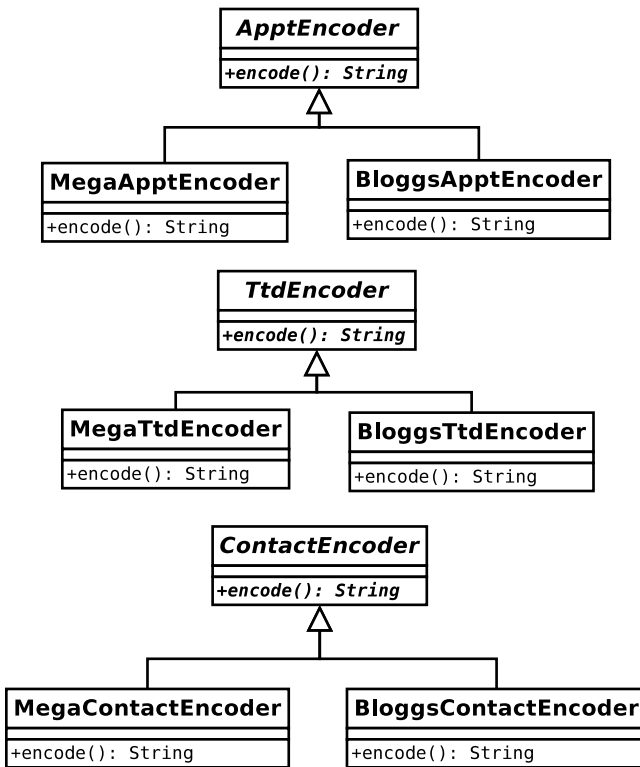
ApptEncoder

+encode(): String

MegaApptEncoder

+encode(): String

BloggsApptEncoder

+encode(): String

TtdEncoder

+encode(): String

MegaTtdEncoder

+encode(): String

BloggsTtdEncoder

+encode(): String

ContactEncoder

+encode(): String

MegaContactEncoder

+encode(): String

BloggsContactEncoder

+encode(): String